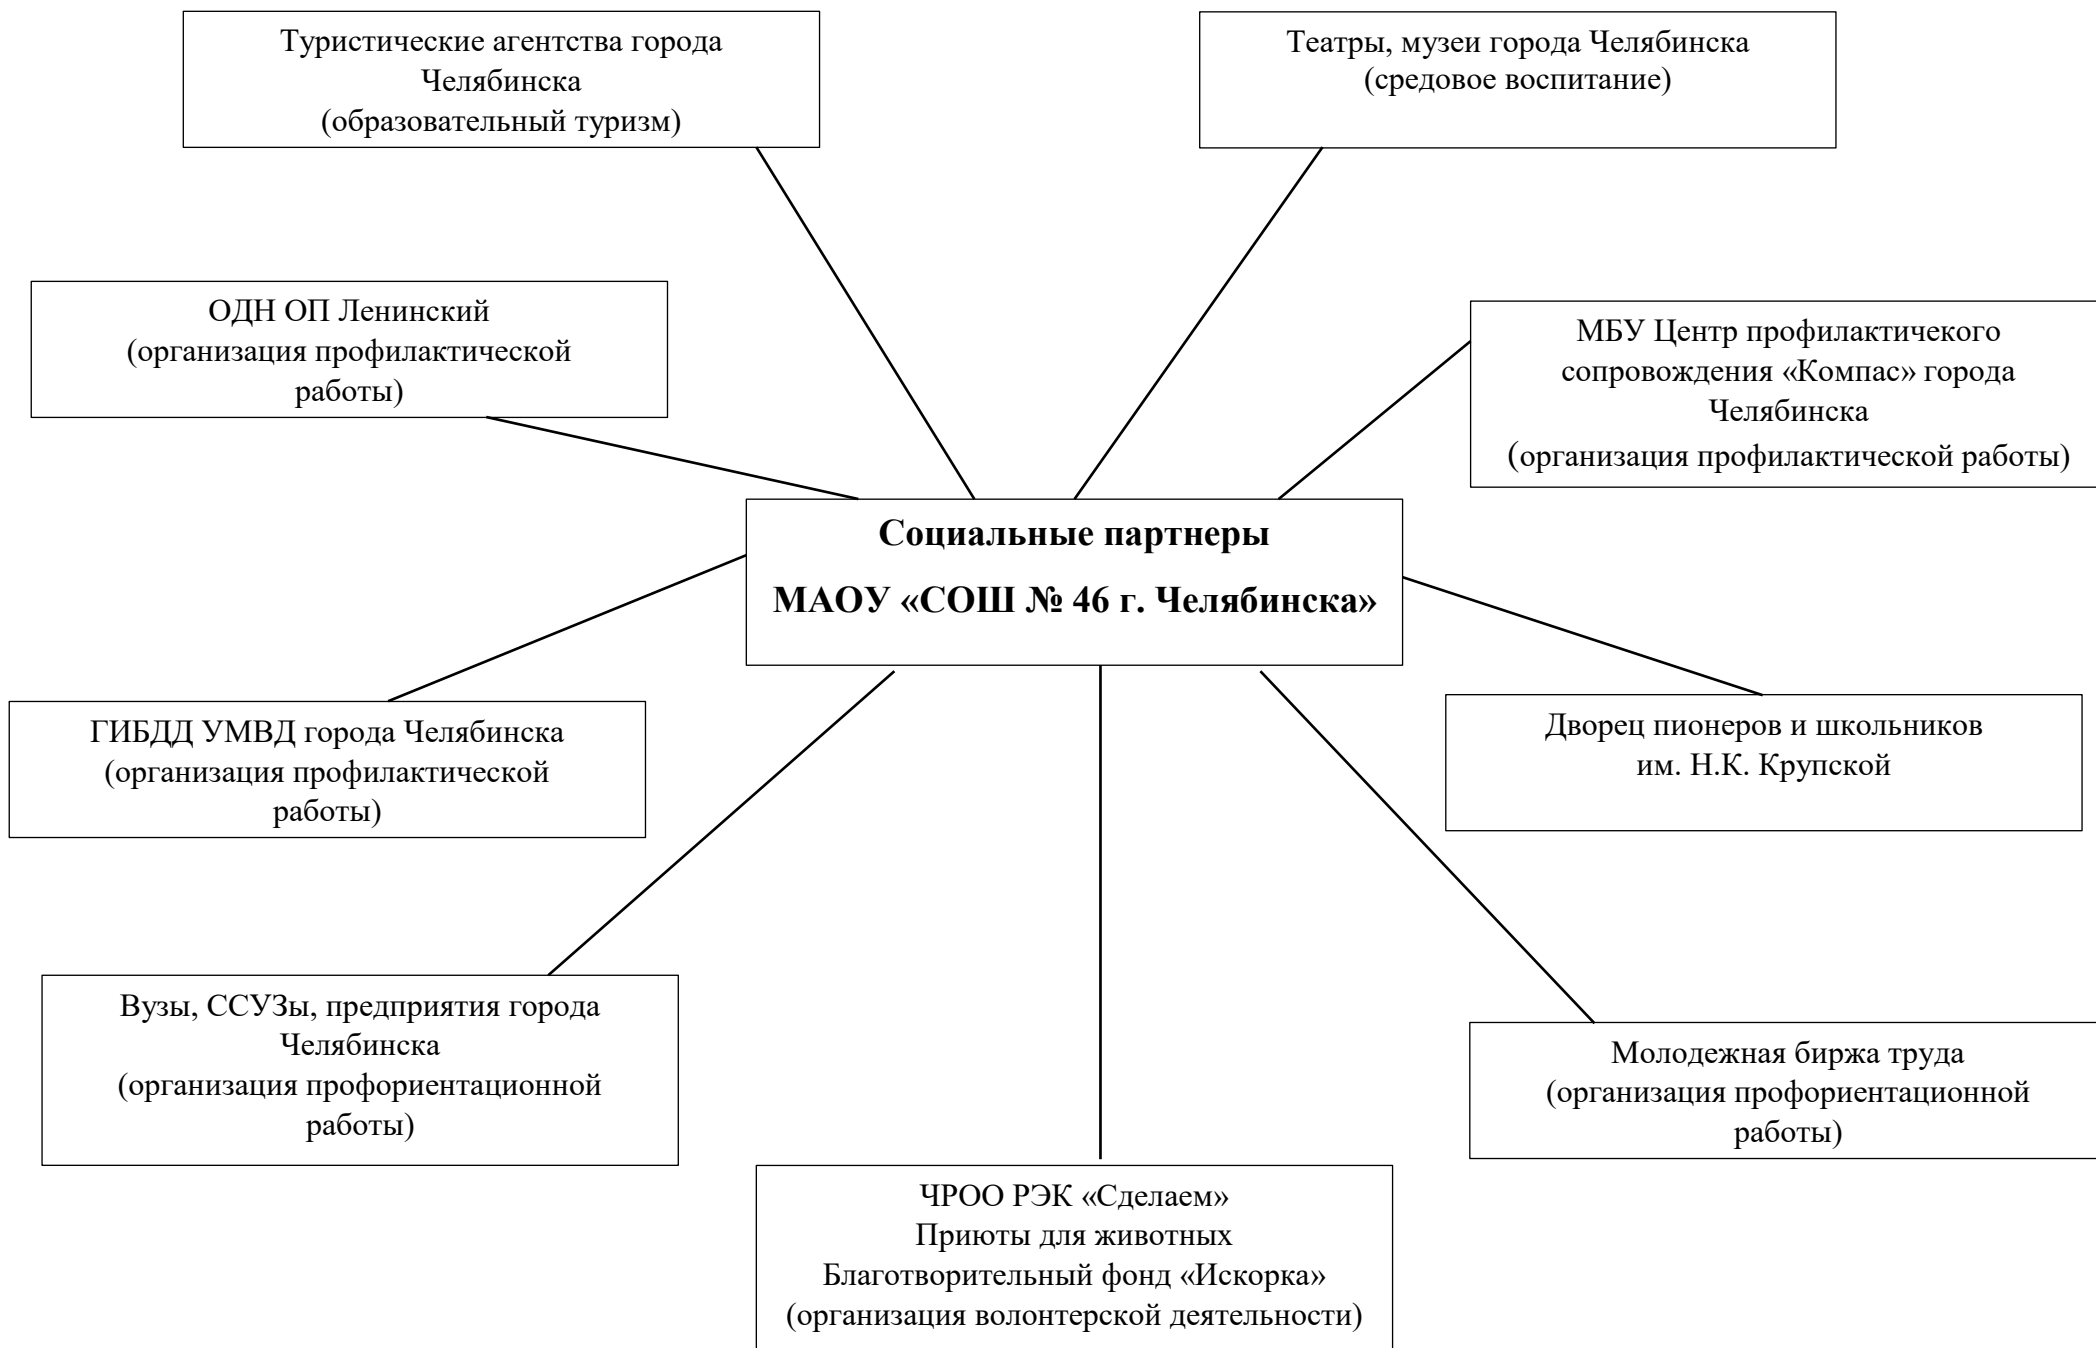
Туристические агентства города Челябинска
(образовательный туризм)

Театры, музеи города Челябинска
(средовое воспитание)

ОДН ОП Ленинский
(организация профилактической работы)

МБУ Центр профилактичекого сопровождения «Компас» города Челябинска
(организация профилактической работы)

**Социальные партнеры**

**МАОУ «СОШ № 46 г. Челябинска»**

ГИБДД УМВД города Челябинска
(организация профилактической работы)

Дворец пионеров и школьников
им. Н.К. Крупской

Вузы, ССУЗы, предприятия города Челябинска
(организация профориентационной работы)

Молодежная биржа труда
(организация профориентационной работы)

ЧРОО РЭК «Сделаем»
Приюты для животных
Благотворительный фонд «Искорка»
(организация волонтерской деятельности)